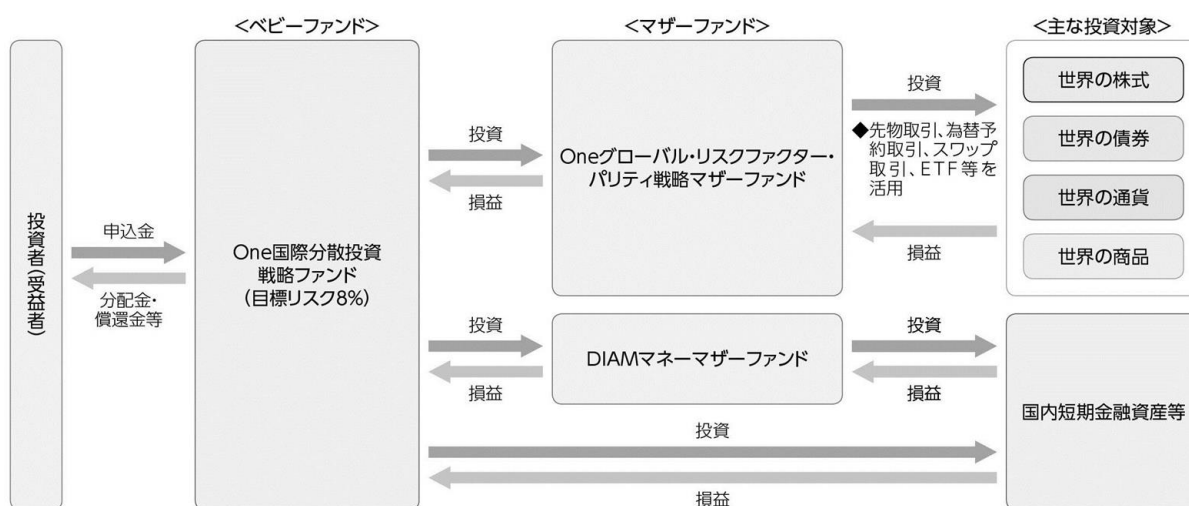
<ベビーファンド>

<マザーファンド>

<主な投資対象>

投資者(受益者)

申込金

分配金・償還金等

One国際分散投資戦略ファンド(目標リスク8%)

投資

損益

Oneグローバル・リスクファクター・パリティ戦略マザーファンド

投資

◆先物取引、為替予約取引、スワップ取引、ETF等を活用

損益

世界の株式

世界の債券

世界の通貨

世界の商品

投資

損益

DIAMマネーマザーファンド

投資

損益

国内短期金融資産等

投資

損益